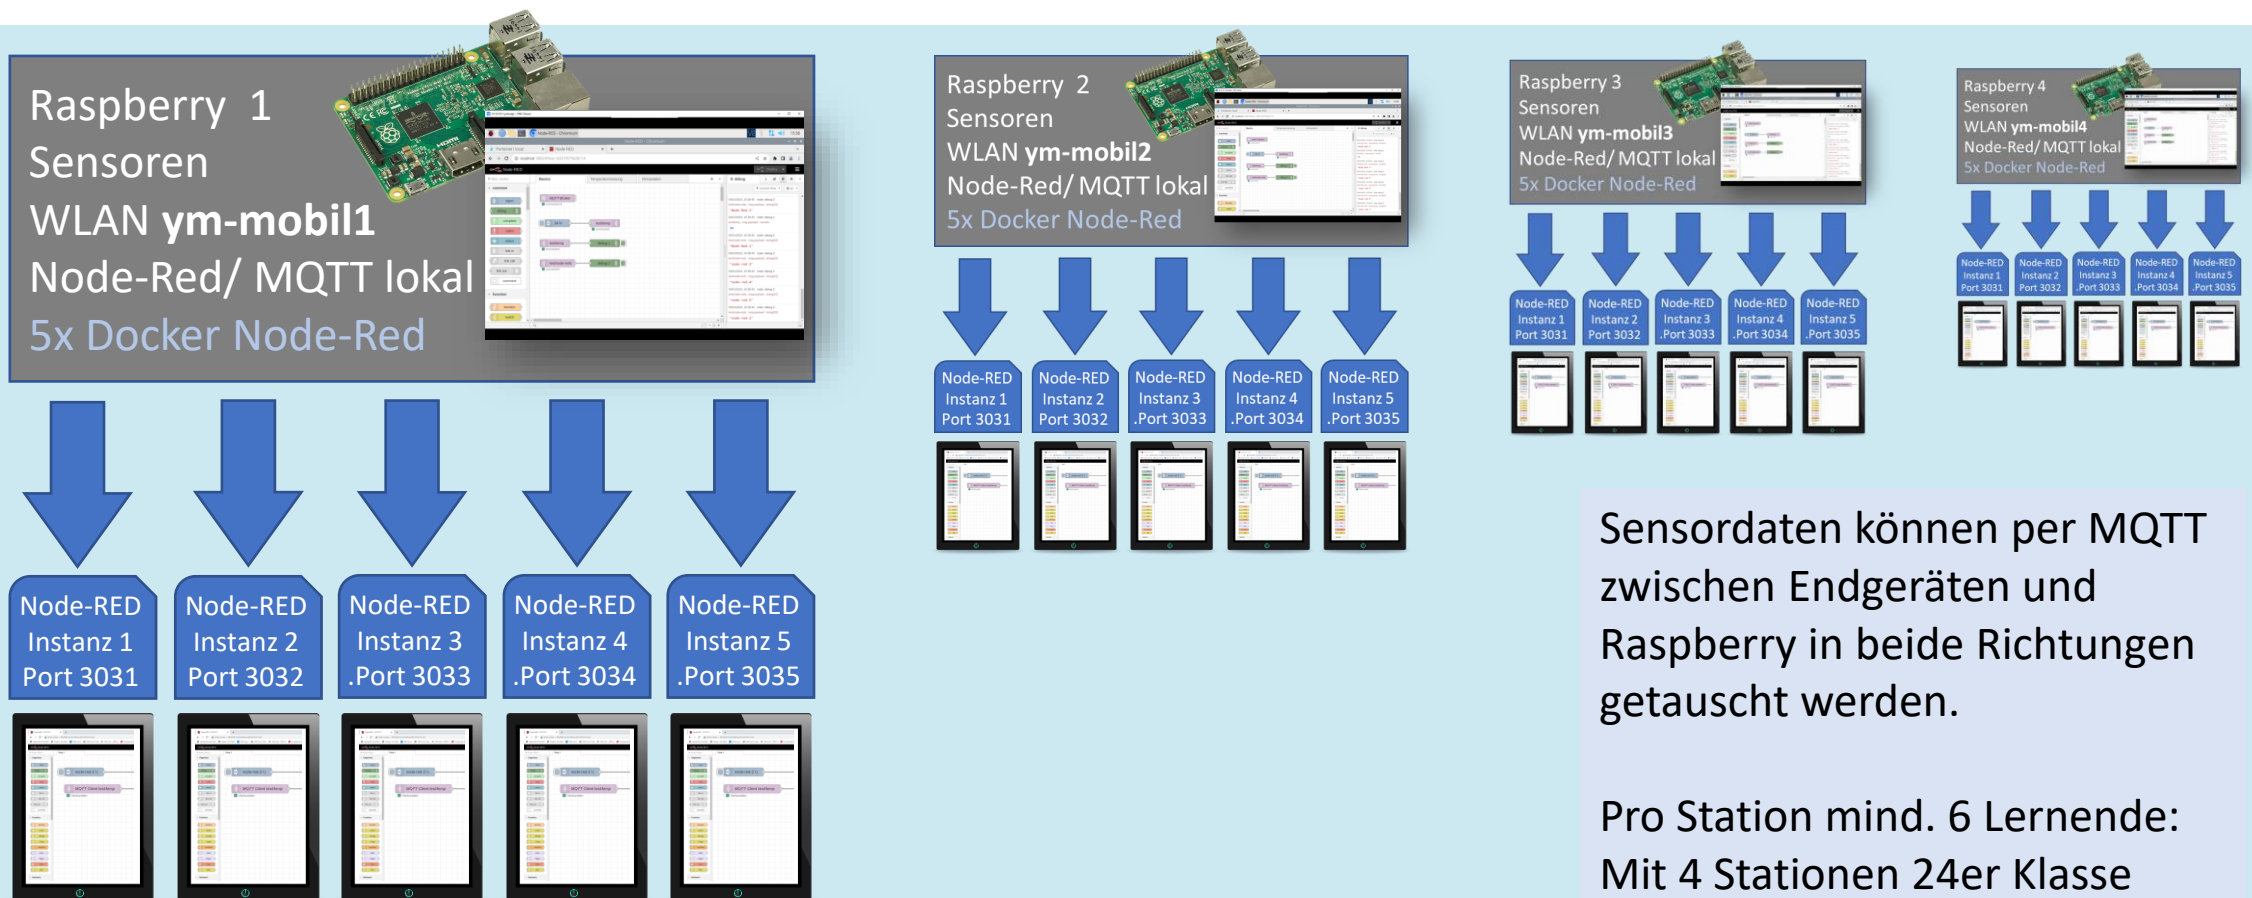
Raspberry 1
Sensoren
WLAN **ym-mobil1**
Node-Red/ MQTT lokal
5x Docker Node-Red

Node-RED Instanz 1 Port 3031

Node-RED Instanz 2 Port 3032

Node-RED Instanz 3 .Port 3033

Node-RED Instanz 4 .Port 3034

Node-RED Instanz 5 .Port 3035

Raspberry 2
Sensoren
WLAN **ym-mobil2**
Node-Red/ MQTT lokal
5x Docker Node-Red

Node-RED Instanz 1 Port 3031

Node-RED Instanz 2 Port 3032

Node-RED Instanz 3 .Port 3033

Node-RED Instanz 4 .Port 3034

Node-RED Instanz 5 .Port 3035

Raspberry 3
Sensoren
WLAN **ym-mobil3**
Node-Red/ MQTT lokal
5x Docker Node-Red

Node-RED Instanz 1 Port 3031

Node-RED Instanz 2 Port 3032

Node-RED Instanz 3 .Port 3033

Node-RED Instanz 4 .Port 3034

Node-RED Instanz 5 .Port 3035

Raspberry 4
Sensoren
WLAN **ym-mobil4**
Node-Red/ MQTT lokal
5x Docker Node-Red

Node-RED Instanz 1 Port 3031

Node-RED Instanz 2 Port 3032

Node-RED Instanz 3 .Port 3033

Node-RED Instanz 4 .Port 3034

Node-RED Instanz 5 .Port 3035

Sensordaten können per MQTT zwischen Endgeräten und Raspberry in beide Richtungen getauscht werden.

Pro Station mind. 6 Lernende:
Mit 4 Stationen 24er Klasse